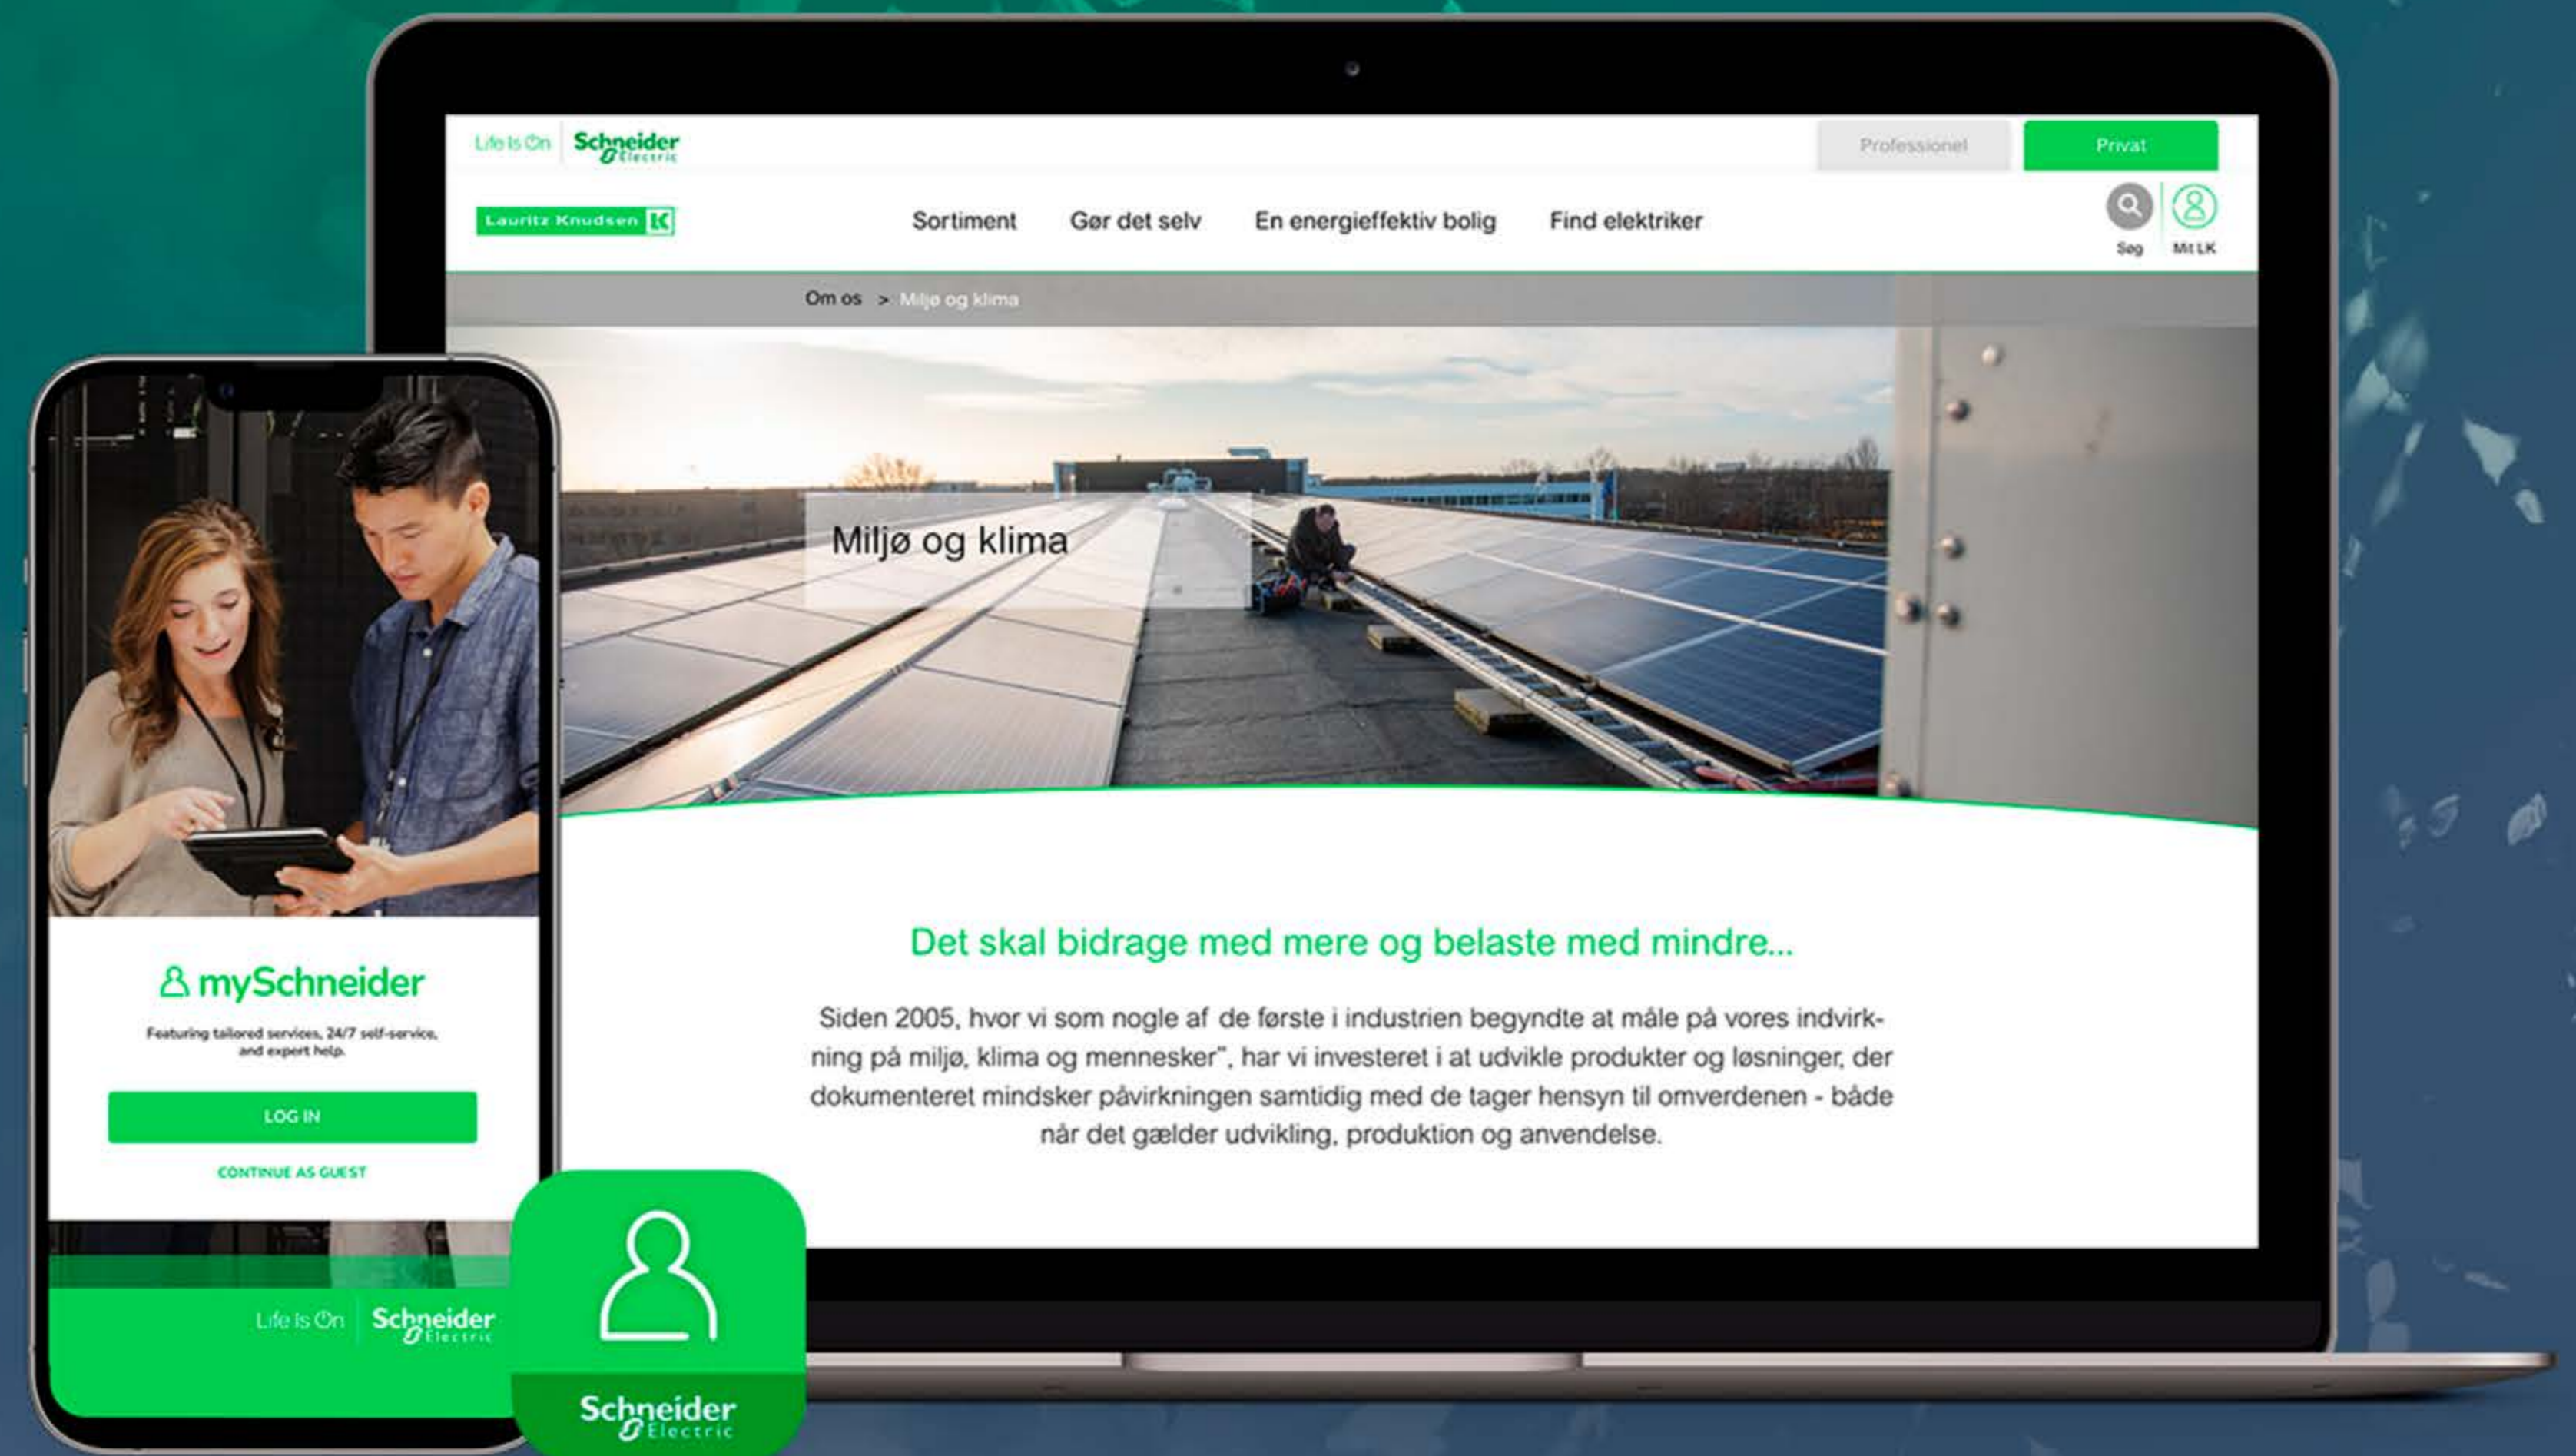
Life Is On Schneider Electric

Professionel
Privat

Lauritz Knudsen LK

Sortiment
Gør det selv
En energieffektiv bolig
Find elektriker

Søg
Mit LK

Om os > Miljø og klima

Miljø og klima

Det skal bidrage med mere og belaste med mindre...

Siden 2005, hvor vi som nogle af de første i industrien begyndte at måle på vores indvirkning på miljø, klima og mennesker", har vi investeret i at udvikle produkter og løsninger, der dokumenteret mindsker påvirkningen samtidig med de tager hensyn til omverdenen - både når det gælder udvikling, produktion og anvendelse.

mySchneider

Featuring tailored services, 24/7 self-service, and expert help.

LOG IN

CONTINUE AS GUEST

Life Is On Schneider Electric

Schneider Electric